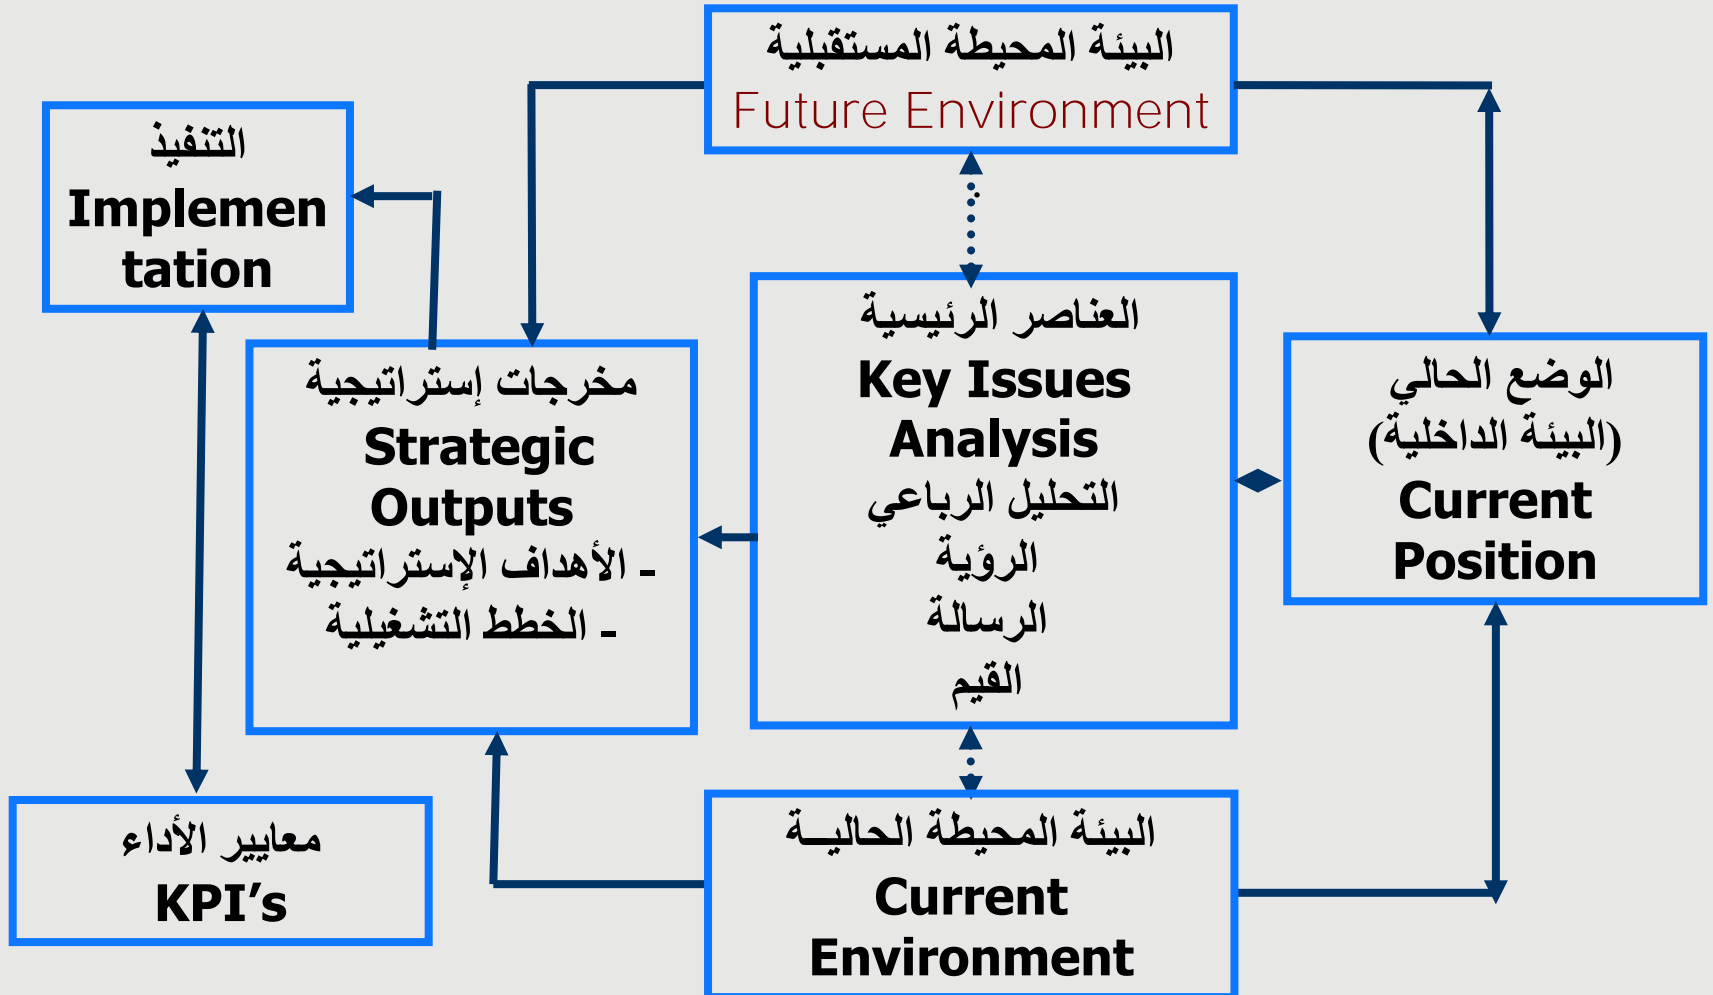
البيئة المحيطة المستقبلية
Future Environment

التنفيذ
Implementation

العناصر الرئيسية
Key Issues Analysis
التحليل الرباعي
الرؤية
الرسالة
القيم

مخرجات إستراتيجية
Strategic Outputs
- الأهداف الإستراتيجية
- الخطط التشغيلية

الوضع الحالي
(البيئة الداخلية)
Current Position

معايير الأداء
KPI’s

البيئة المحيطة الحاليـة
Current Environment